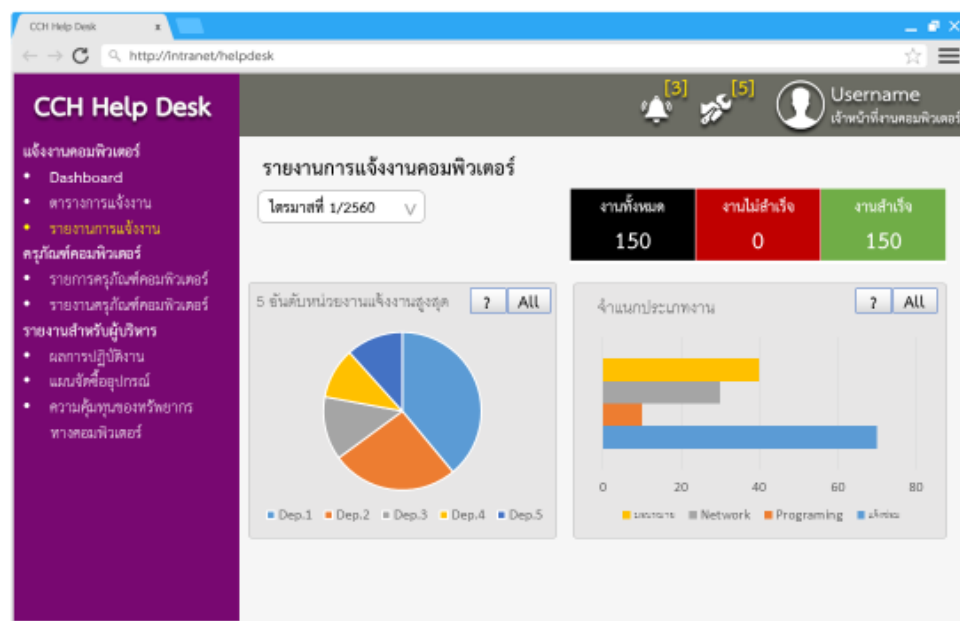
CCH Help Desk x

http://intranet/helpdesk

CCH Help Desk

[3] [5] Username
เจ้าหน้าที่งานคอมพิวเตอร์

แจ้งงานคอมพิวเตอร์
- Dashboard
- ตารางการแจ้งงาน
- รายงานการแจ้งงาน
ครุภัณฑ์คอมพิวเตอร์
- รายการครุภัณฑ์คอมพิวเตอร์
- รายงานครุภัณฑ์คอมพิวเตอร์
รายงานสำหรับผู้บริหาร
- ผลการปฏิบัติงาน
- แผนจัดซื้ออุปกรณ์
- ความคุ้มทุนของทรัพยากรทางคอมพิวเตอร์

รายงานการแจ้งงานคอมพิวเตอร์

ไตรมาสที่ 1/2560

| งานทั้งหมด | งานไม่สำเร็จ | งานสำเร็จ |
|---|---|---|
| 150 | 0 | 150 |

5 อันดับหน่วยงานแจ้งงานสูงสุด ? All

Dep.1 Dep.2 Dep.3 Dep.4 Dep.5

จำแนกประเภทงาน ? All

0 20 40 60 80

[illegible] Network Programing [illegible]